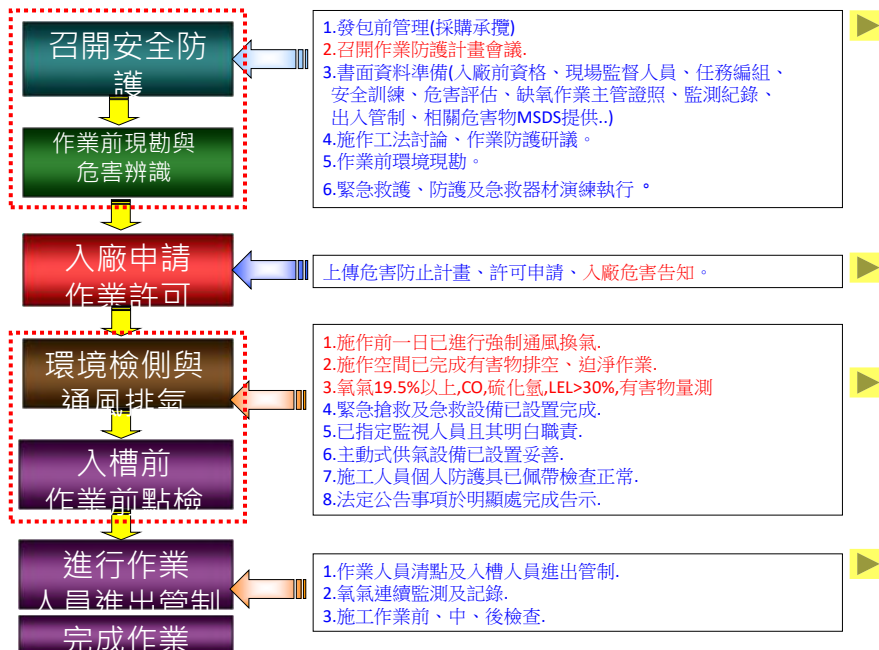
召開安全防護

作業前現勘與危害辨識

1.發包前管理(採購承攬)
2.召開作業防護計畫會議.
3.書面資料準備(入廠前資格、現場監督人員、任務編組、安全訓練、危害評估、缺氧作業主管證照、監測紀錄、出入管制、相關危害物MSDS提供..)
4.施工工法討論、作業防護研議。
5.作業前環境現勘。
6.緊急救護、防護及急救器材演練執行。

入廠申請
作業許可

上傳危害防止計畫、許可申請、入廠危害告知。

環境檢側與通風排氣

入槽前
作業前點檢

1.施作前一日已進行強制通風換氣.
2.施作空間已完成有害物排空、迫淨作業.
3.氧氣19.5%以上,CO,硫化氫,LEL>30%,有害物量測
4.緊急搶救及急救設備已設置完成.
5.已指定監視人員且其明白職責.
6.主動式供氣設備已設置妥善.
7.施工人員個人防護具已佩帶檢查正常.
8.法定公告事項於明顯處完成告示.

進行作業
人員進出管制

1.作業人員清點及入槽人員進出管制.
2.氧氣連續監測及記錄.
3.施工作業前、中、後檢查.

完成作業